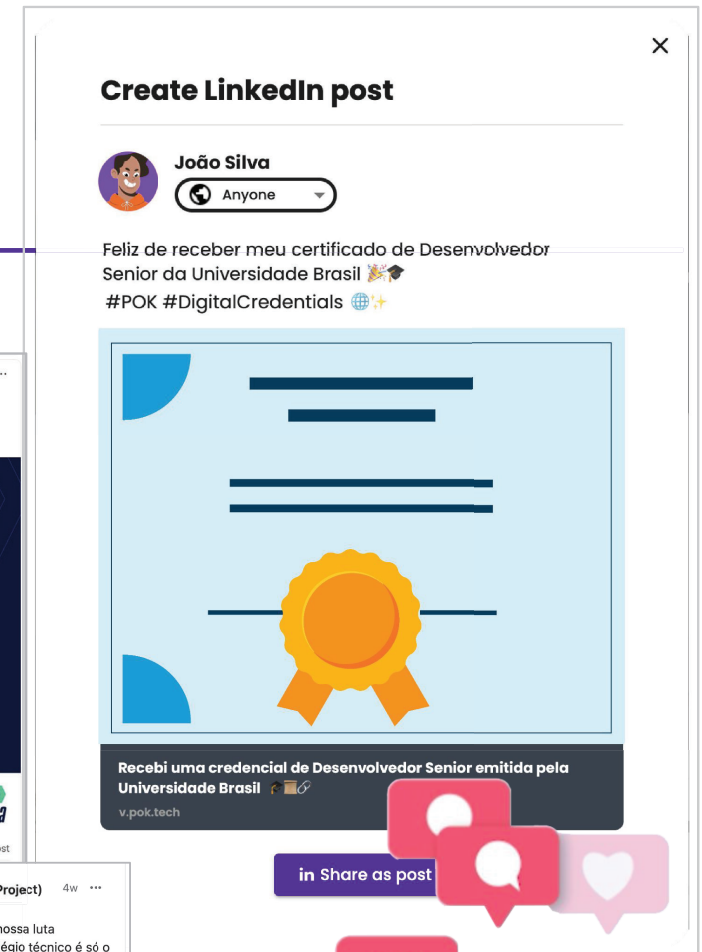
Create LinkedIn post

João Silva

Anyone

Feliz de receber meu certificado de Desenvolvedor Senior da Universidade Brasil 🎉🎓
#POK #DigitalCredentials 🌐✨

Recebi uma credencial de Desenvolvedor Senior emitida pela Universidade Brasil 🎓📜🔗
v.pok.tech

in Share as post

Project) 4w ···
nossa luta
égio técnico é só o

ost